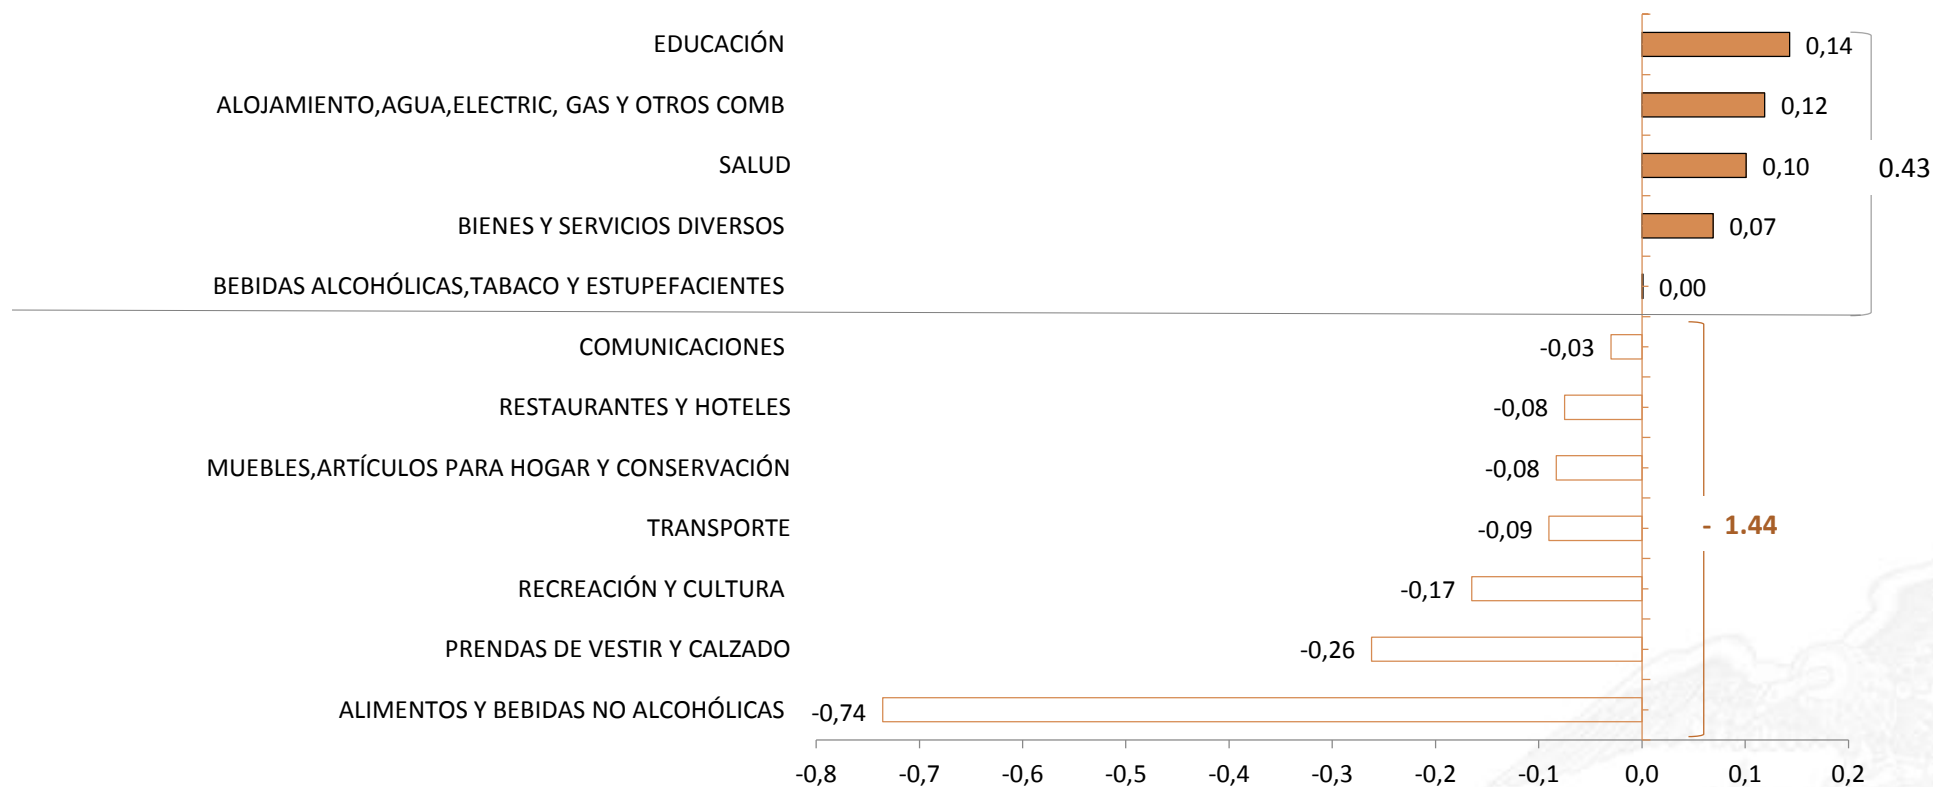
EDUCACIÓN 0,14
ALOJAMIENTO,AGUA,ELECTRIC, GAS Y OTROS COMB 0,12
SALUD 0,10
BIENES Y SERVICIOS DIVERSOS 0,07
BEBIDAS ALCOHÓLICAS,TABACO Y ESTUPEFACIENTES 0,00
0.43
COMUNICACIONES -0,03
RESTAURANTES Y HOTELES -0,08
MUEBLES,ARTÍCULOS PARA HOGAR Y CONSERVACIÓN -0,08
TRANSPORTE -0,09
RECREACIÓN Y CULTURA -0,17
PRENDAS DE VESTIR Y CALZADO -0,26
ALIMENTOS Y BEBIDAS NO ALCOHÓLICAS -0,74
- 1.44
-0,8 -0,7 -0,6 -0,5 -0,4 -0,3 -0,2 -0,1 0,0 0,1 0,2